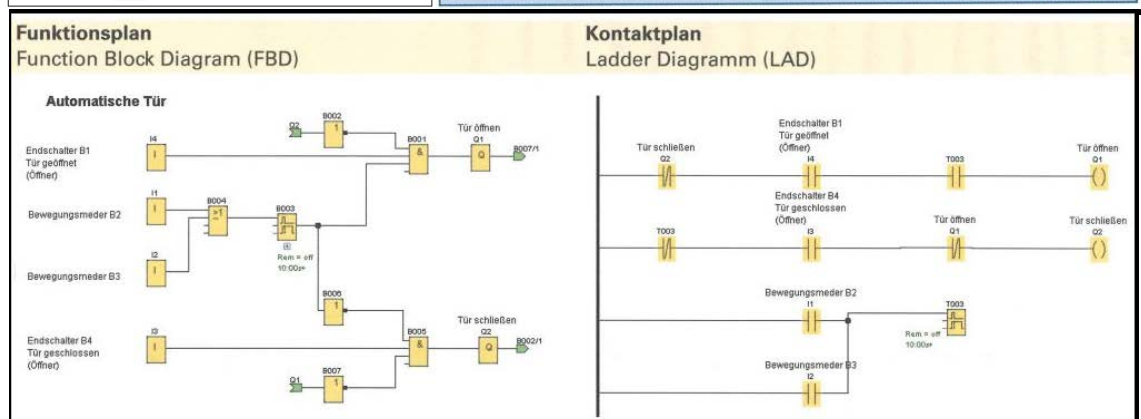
Funktionsplan
Function Block Diagram (FBD)

Automatische Tür

Endschalter B1
Tür geöffnet
(Öffner)

I4

Q2

B002

1

B001

&

Tür öffnen
Q1

Q

B007/1

Bewegungsmeder B2

I1

B004

≥1

B003

Rem = off
10:00s+

I2

Bewegungsmeder B3

B006

1

Endschalter B4
Tür geschlossen
(Öffner)

I3

B005

&

Tür schließen
Q2

Q

B002/1

Q1

B007

1

Kontaktplan
Ladder Diagramm (LAD)

Tür schließen
Q2

Endschalter B1
Tür geöffnet
(Öffner)
I4

T003

Tür öffnen
Q1

Endschalter B4
Tür geschlossen
(Öffner)

T003

I3

Tür öffnen
Q1

Tür schließen
Q2

Bewegungsmeder B2
I1

T003

Rem = off
10:00s+

Bewegungsmeder B3
I2